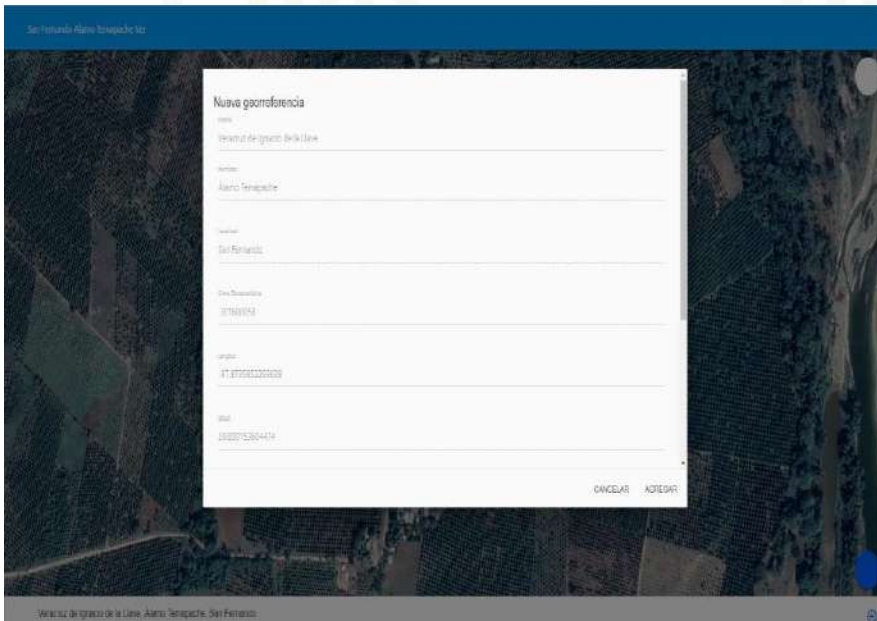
San Fernando Álamo Temapache Ver

Nueva georreferencia

Estado
Veracruz de Ignacio de la Llave

Municipio
Álamo Temapache

Localidad
San Fernando

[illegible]
301600058

Longitud
-97.6700833333333

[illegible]
20.80075388444

CANCELAR AGREGAR

Veracruz de Ignacio de la Llave, Álamo Temapache, San Fernando